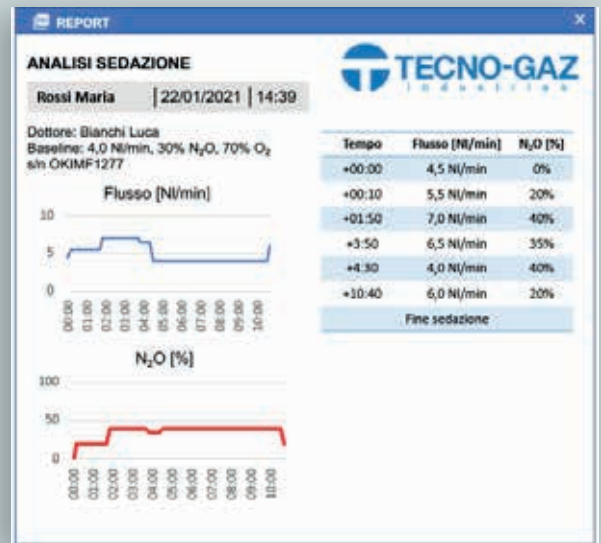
REPORT

×

ANALISI SEDAZIONE

TECNO-GAZ
Industries

Rossi Maria | 22/01/2021 | 14:39

Dottore: Bianchi Luca
Baseline: 4,0 Nl/min, 30% $N_2O$, 70% $O_2$
s/n OKIMF1277

Flusso [Nl/min]

10
5
0

00:00 01:00 02:00 03:00 04:00 05:00 06:00 07:00 08:00 09:00 10:00

$N_2O$ [%]

100
50
0

00:00 01:00 02:00 03:00 04:00 05:00 06:00 07:00 08:00 09:00 10:00

| Tempo | Flusso [Nl/min] | $N_2O$ [%] |
|---|---|---|
| +00:00 | 4,5 Nl/min | 0% |
| +00:10 | 5,5 Nl/min | 20% |
| +01:50 | 7,0 Nl/min | 40% |
| +3:50 | 6,5 Nl/min | 35% |
| +4:30 | 4,0 Nl/min | 40% |
| +10:40 | 6,0 Nl/min | 20% |
| Fine sedazione | | |